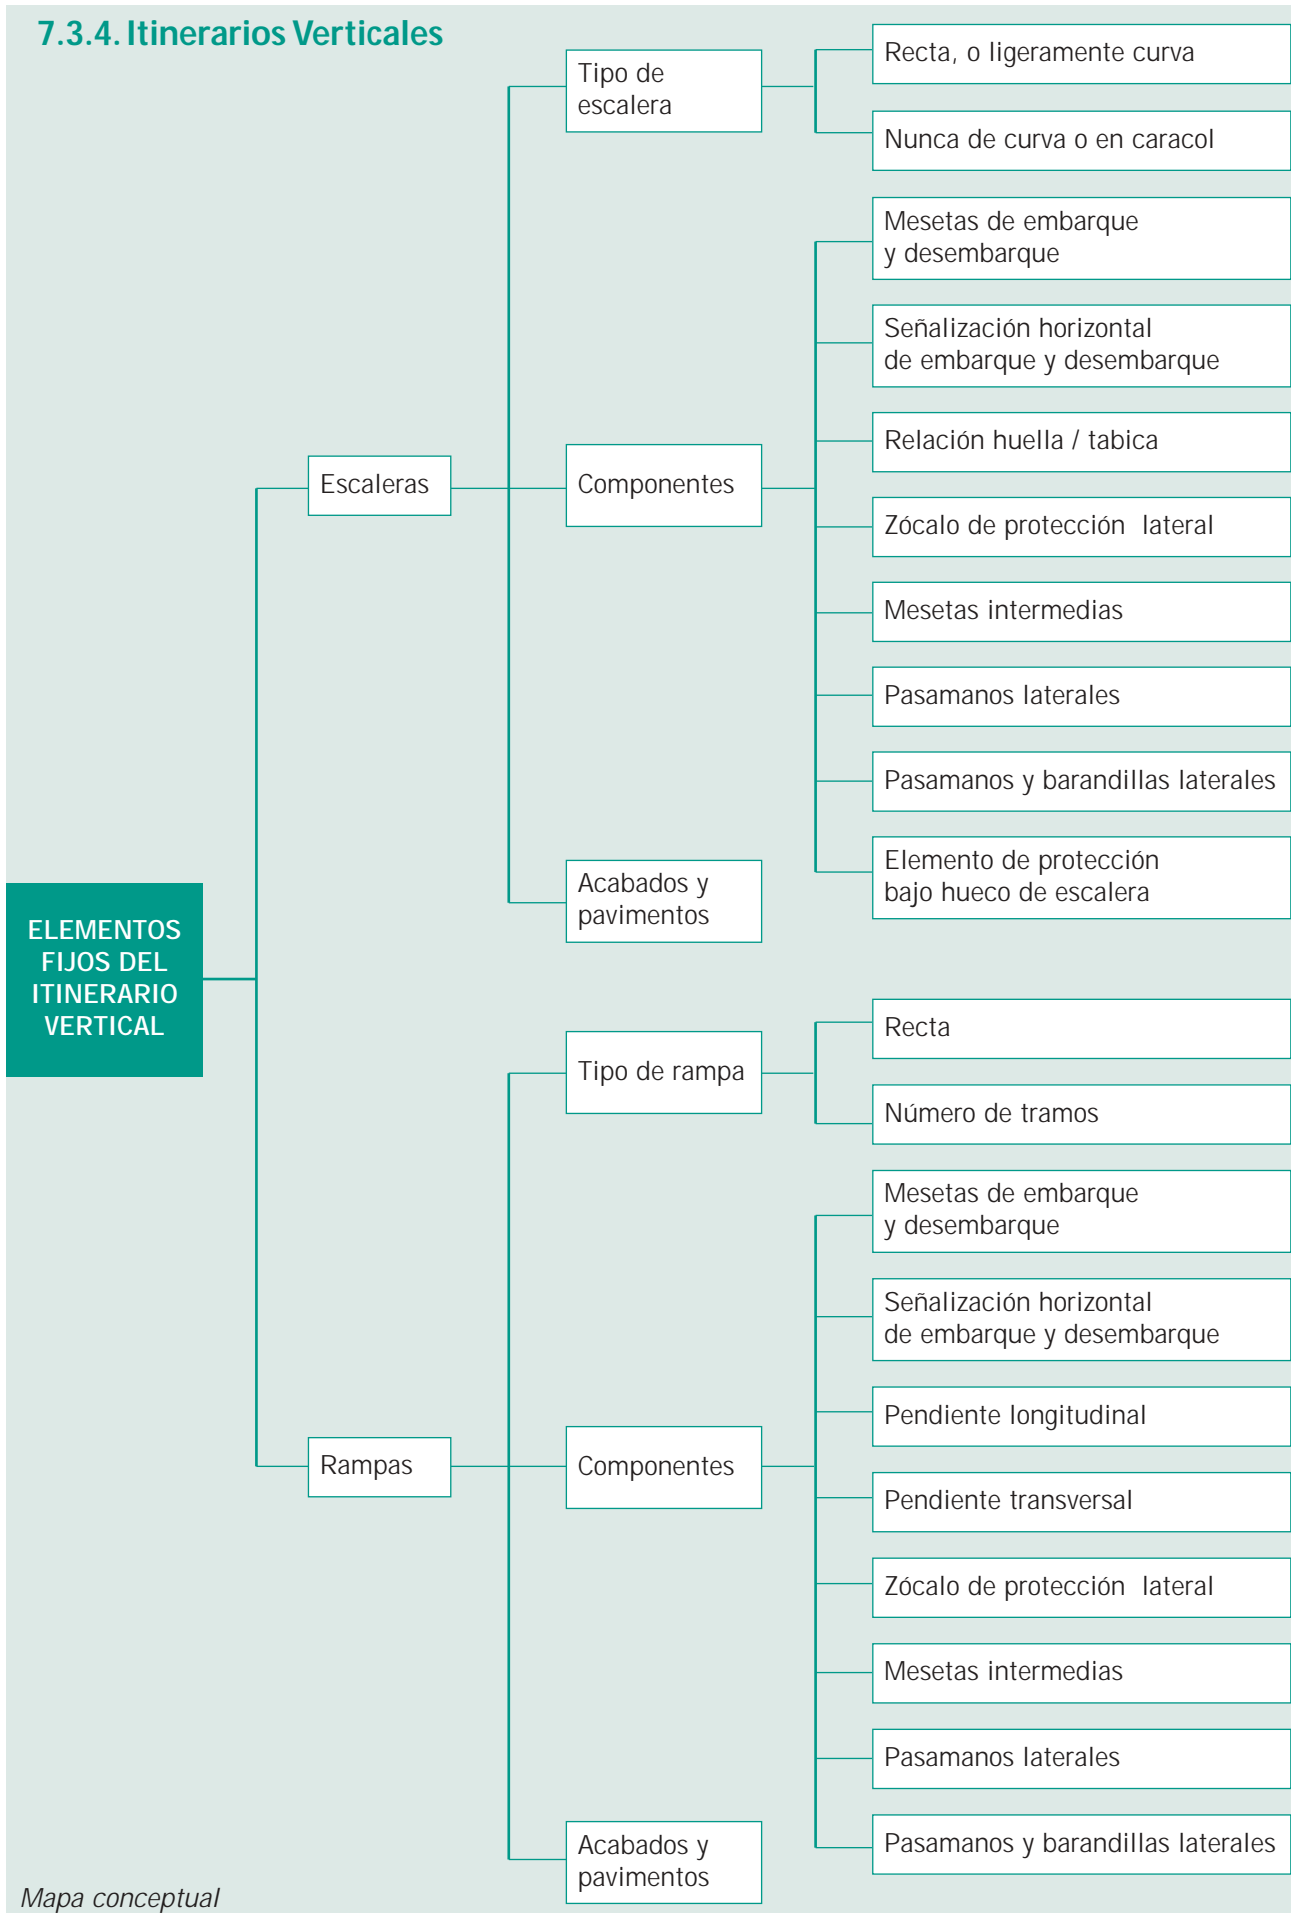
7.3.4. Itinerarios Verticales

ELEMENTOS FIJOS DEL ITINERARIO VERTICAL

Escaleras

Tipo de escalera

Recta, o ligeramente curva

Nunca de curva o en caracol

Componentes

Mesetas de embarque y desembarque

Señalización horizontal de embarque y desembarque

Relación huella / tabica

Zócalo de protección lateral

Mesetas intermedias

Pasamanos laterales

Pasamanos y barandillas laterales

Elemento de protección bajo hueco de escalera

Acabados y pavimentos

Rampas

Tipo de rampa

Recta

Número de tramos

Componentes

Mesetas de embarque y desembarque

Señalización horizontal de embarque y desembarque

Pendiente longitudinal

Pendiente transversal

Zócalo de protección lateral

Mesetas intermedias

Pasamanos laterales

Pasamanos y barandillas laterales

Acabados y pavimentos

Mapa conceptual